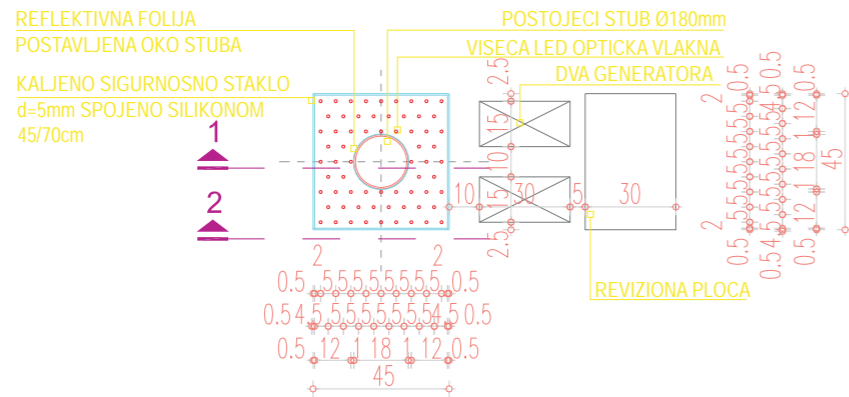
REFLEKTIVNA FOLIJA
POSTAVLJENA OKO STUBA

KALJENO SIGURNOSNO STAKLO
d=5mm SPOJENO SILIKONOM
45/70cm

POSTOJECI STUB Ø180mm
VISECA LED OPTICKA VLAKNA
DVA GENERATORA

1
2

2.5
15
10
15
2.5

10
30
5
30

2
0.5
5
5
5
5
5
5
5
0.5

0.5
4
5
5
5
5
5
5
4
5
0.5

0.5
12
1
18
1
12
0.5

45

2

2
2

0.5 5 5 5 5 5 5 5 5 0.5
0.5 4 5 5 5 5 5 5 5 4 5 0.5
0.5 12 1 18 1 12 0.5
45

REVIZIONA PLOCA